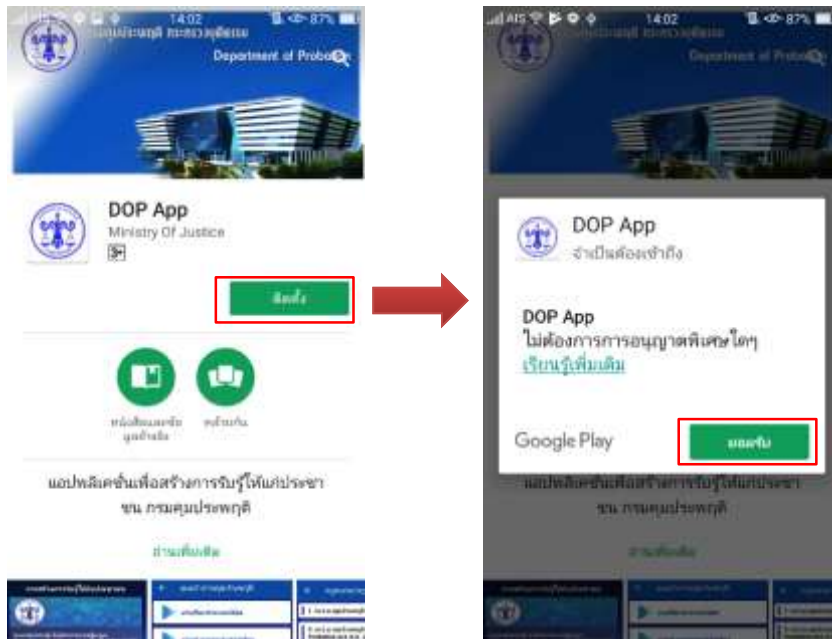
14:02 87%

Department of Probation

DOP App
Ministry Of Justice
3+

ติดตั้ง

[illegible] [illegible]

แอปพลิเคชั่นเพื่อสร้างการรับรู้ให้แก่ประชาชน กรมคุมประพฤติ

อ่านเพิ่มเติม

AIS 14:02 87%

Department of Probation

DOP App
จำเป็นต้องเข้าถึง

DOP App
ไม่ต้องการการอนุญาตพิเศษใดๆ
เรียนรู้เพิ่มเติม

Google Play

ยอมรับ

แอปพลิเคชั่นเพื่อสร้างการรับรู้ให้แก่ประชาชน กรมคุมประพฤติ

อ่านเพิ่มเติม